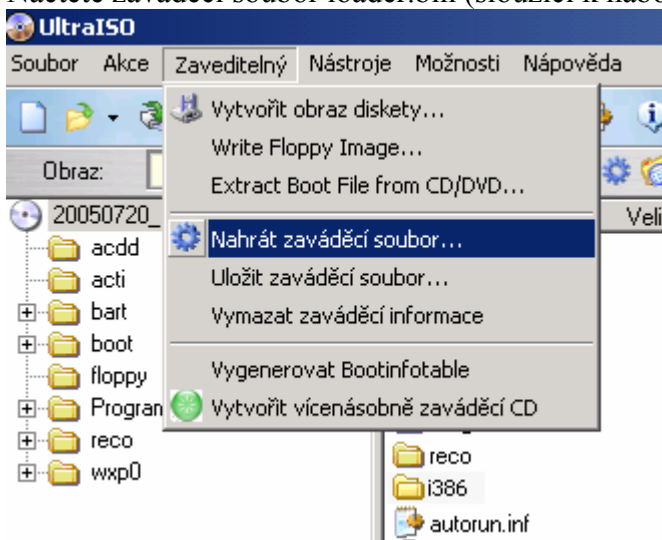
UltraISO

Soubor Akce Zaveditelný Nástroje Možnosti Nápověda

Obraz:

20050720_

acdd
acti
bart
boot
floppy
Progran
reco
wxp0

Vytvořit obraz diskety...
Write Floppy Image...
Extract Boot File from CD/DVD...
Nahrát zaváděcí soubor...
Uložit zaváděcí soubor...
Vymazat zaváděcí informace
Vygenerovat Bootinfotable
Vytvořit vícenásobně zaváděcí CD

Veli

reco
i386
autorun.inf